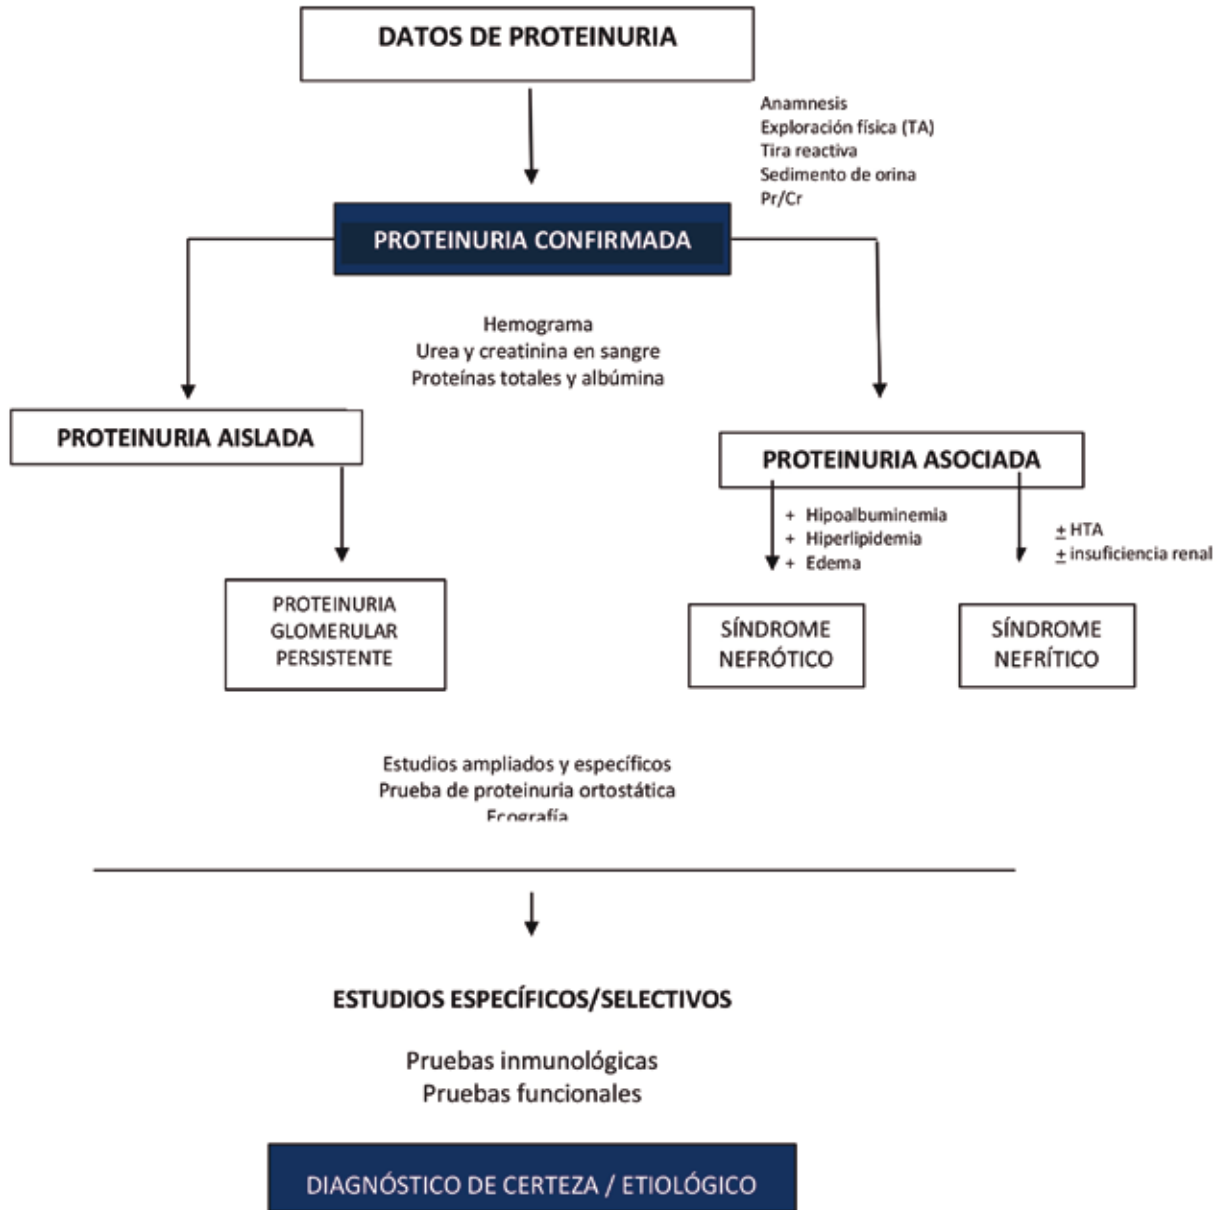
DATOS DE PROTEINURIA

Anamnesis
Exploración física (TA)
Tira reactiva
Sedimento de orina
Pr/Cr

PROTEINURIA CONFIRMADA

Hemograma
Urea y creatinina en sangre
Proteínas totales y albúmina

PROTEINURIA AISLADA

PROTEINURIA ASOCIADA

+ Hipoalbuminemia
+ Hiperlipidemia
+ Edema

$\pm$ HTA
$\pm$ insuficiencia renal

PROTEINURIA GLOMERULAR PERSISTENTE

SÍNDROME NEFRÓTICO

SÍNDROME NEFRÍTICO

Estudios ampliados y específicos
Prueba de proteinuria ortostática
Ecografía

ESTUDIOS ESPECÍFICOS/SELECTIVOS

Pruebas inmunológicas
Pruebas funcionales

DIAGNÓSTICO DE CERTEZA / ETIOLÓGICO